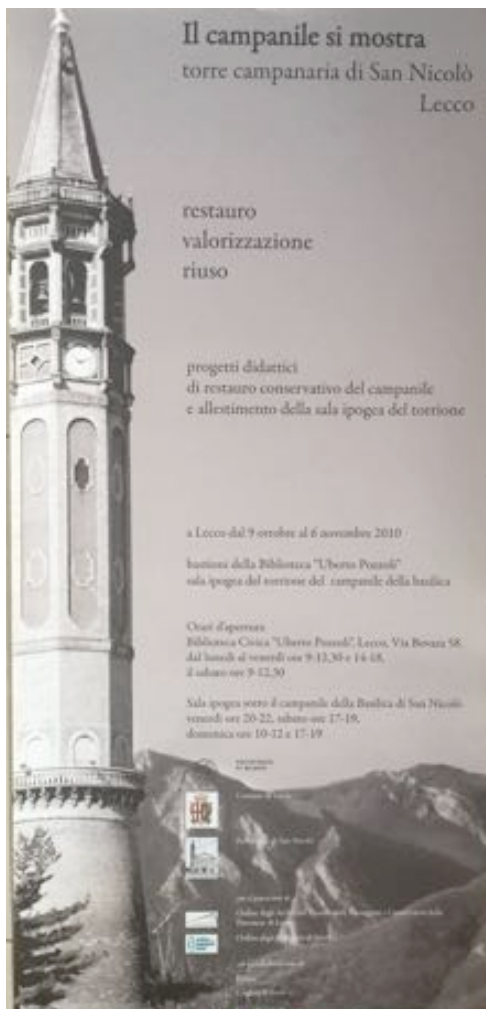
Il campanile si mostra
torre campanaria di San Nicolò
Lecco

restauro
valorizzazione
riuso

progetti didattici
di restauro conservativo del campanile
e allestimento della sala ipogea del torrione

a Lecco dal 9 ottobre al 6 novembre 2010

bastioni della Biblioteca "Uberto Pozzoli"
sala ipogea del torrione del campanile della basilica

Orari d'apertura
Biblioteca Civica "Uberto Pozzoli", Lecco, Via Bovara 58
dal lunedì al venerdì ore 9-12,30 e 14-18,
il sabato ore 9-12,30

Sala ipogea sotto il campanile della Basilica di San Nicolò
venerdì ore 20-22, sabato ore 17-19,
domenica ore 10-12 e 17-19

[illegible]

Comune di Lecco

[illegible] di San Nicolò

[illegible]
Ordine degli Architetti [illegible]
Ordine degli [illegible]

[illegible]